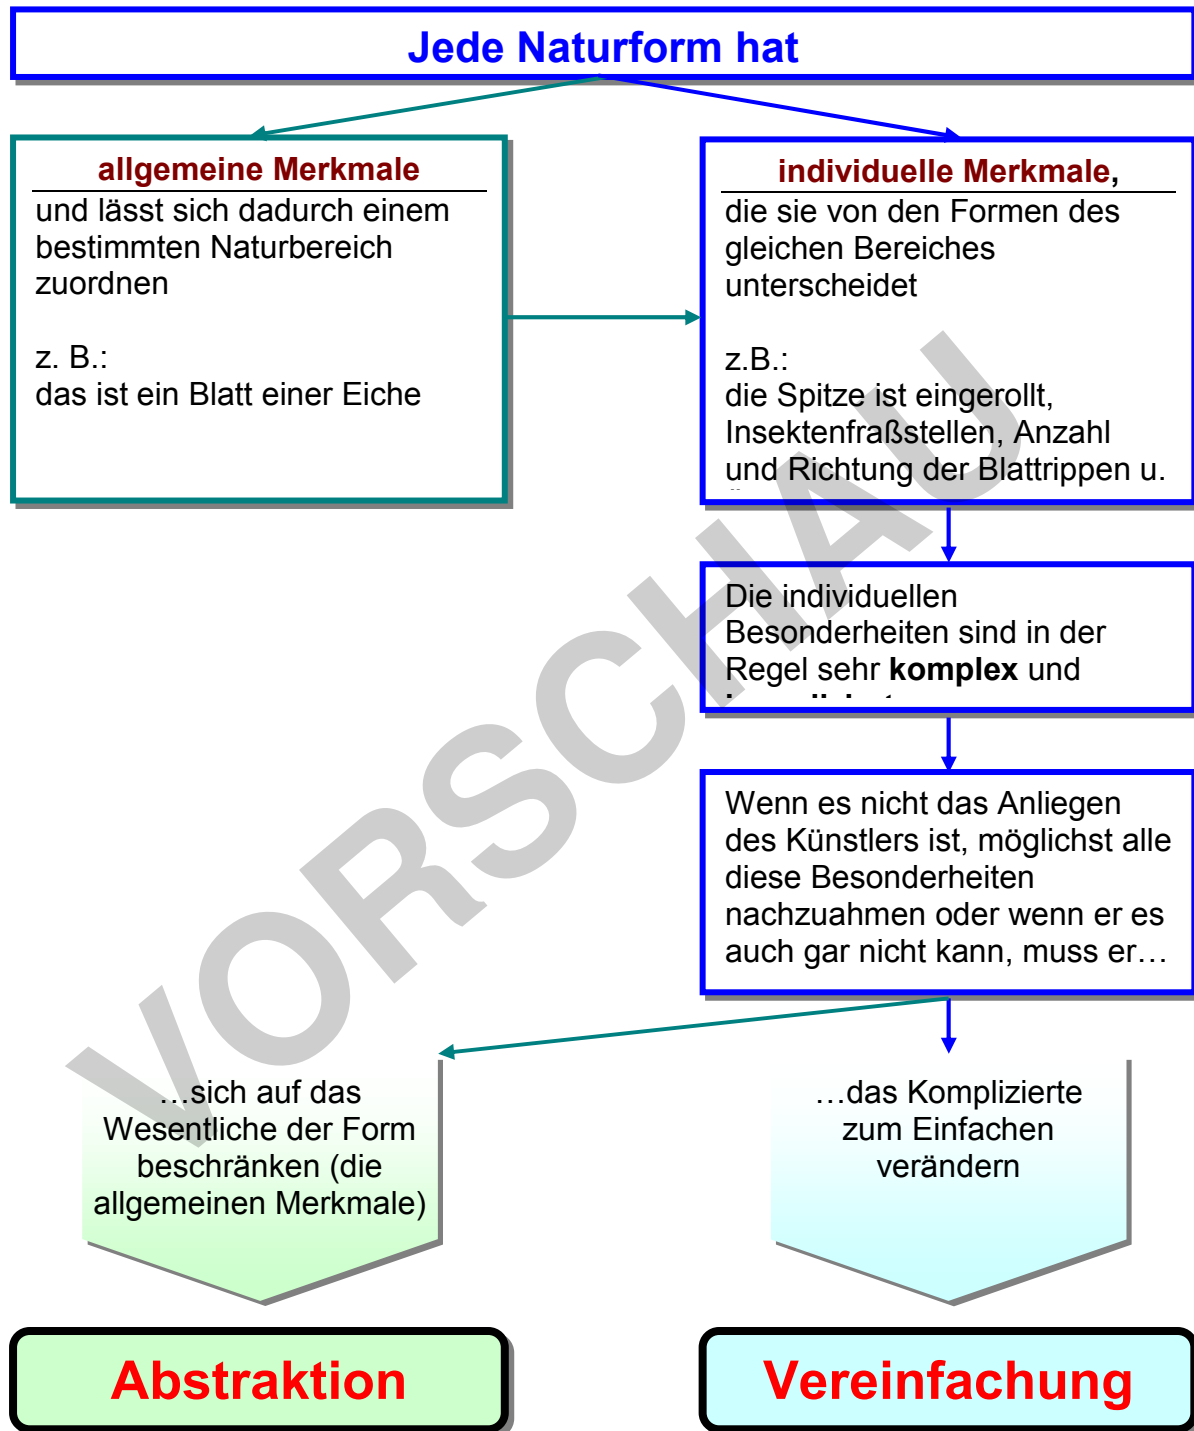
Jede Naturform hat

allgemeine Merkmale
und lässt sich dadurch einem bestimmten Naturbereich zuordnen

z. B.:
das ist ein Blatt einer Eiche

individuelle Merkmale,
die sie von den Formen des gleichen Bereiches unterscheidet

z.B.:
die Spitze ist eingerollt, Insektenfraßstellen, Anzahl und Richtung der Blattrippen u. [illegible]

Die individuellen Besonderheiten sind in der Regel sehr **komplex** und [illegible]

Wenn es nicht das Anliegen des Künstlers ist, möglichst alle diese Besonderheiten nachzuahmen oder wenn er es auch gar nicht kann, muss er…

…sich auf das Wesentliche der Form beschränken (die allgemeinen Merkmale)

…das Komplizierte zum Einfachen verändern

Abstraktion

Vereinfachung

VORSCHAU